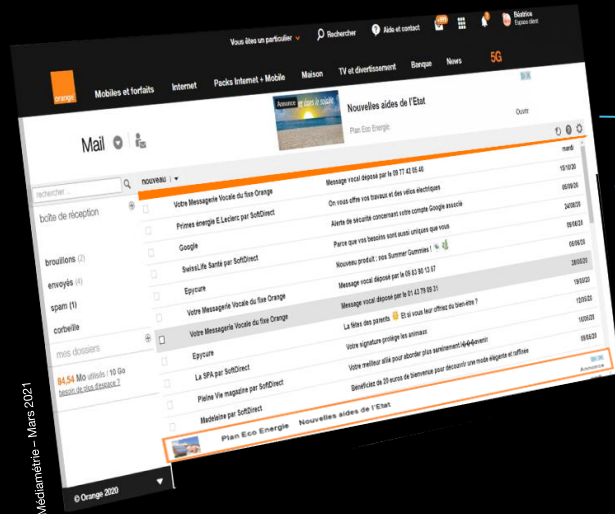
Vous êtes un particulier Rechercher Aide et contact Béatrice Espace client

orange Mobiles et forfaits Internet Packs Internet + Mobile Maison TV et divertissement Banque News 5G

Nouvelles aides de l'Etat
Plan Eco Energie
Ouvrir

Mail

rechercher
nouveau
boîte de réception
brouillons (2)
envoyés (4)
spam (1)
corbeille
mes dossiers
84,54 Mo utilisés / 10 Go
besoin de plus d'espace ?
© Orange 2020

mardi

| | | |
|---|---|---|
| Votre Messagerie Vocale du fixe Orange | Message vocal déposé par le 09 77 42 05 40 | 10/10/30 |
| Primes énergie E.Leclerc par SoftDirect | On vous offre vos travaux et des vélos électriques | 05/09/20 |
| Google | Alerte de sécurité concernant votre compte Google associé | 24/08/20 |
| SwissLife Santé par SoftDirect | Parce que vos besoins sont aussi uniques que vous | 09/08/20 |
| Epycure | Nouveau produit : nos Summer Gummies ! | 06/08/20 |
| Votre Messagerie Vocale du fixe Orange | Message vocal déposé par le 09 63 80 13 57 | 28/05/20 |
| Votre Messagerie Vocale du fixe Orange | Message vocal déposé par le 01 43 79 05 31 | 19/05/20 |
| Epycure | La fête des parents Et si vous leur offriez du bien-être ? | 12/05/20 |
| La SPA par SoftDirect | Votre signature protège les animaux | 10/05/20 |
| Pleine Vie magazine par SoftDirect | Votre meilleur allié pour aborder plus sereinement l'avenir! | 09/05/20 |
| Madeleine par SoftDirect | Bénéficiez de 20 euros de bienvenue pour découvrir une mode élégante et raffinée | |

Plan Eco Energie Nouvelles aides de l'Etat
Annonce

Médiamétrie – Mars 2021